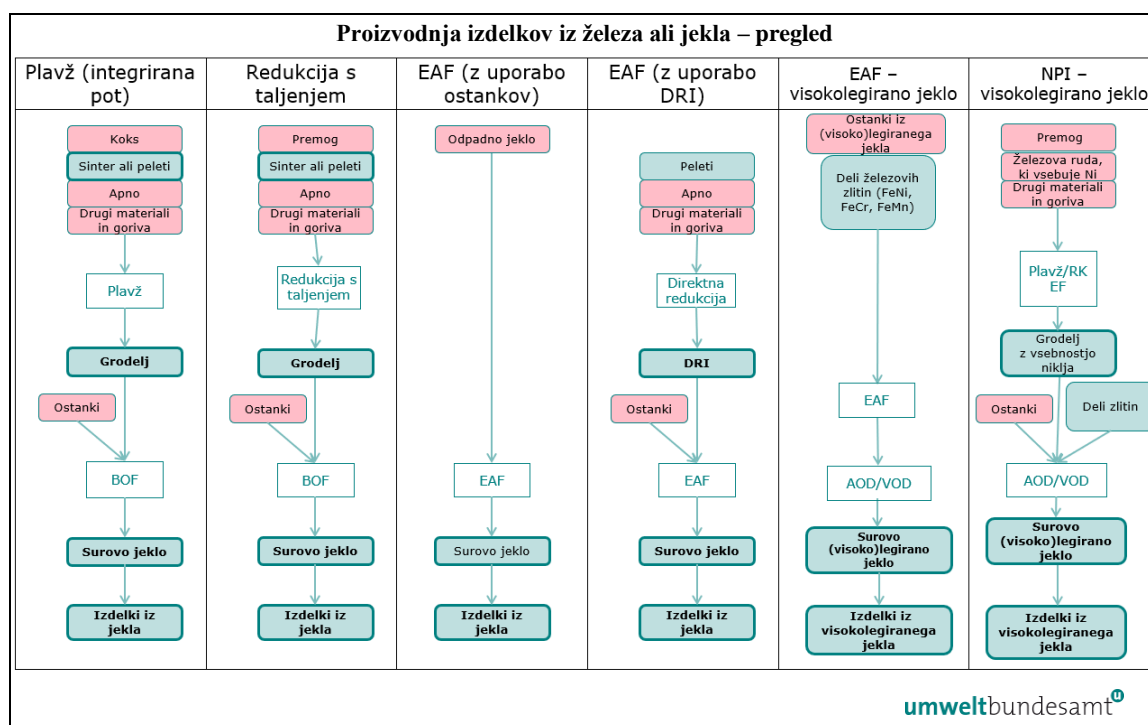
Proizvodnja izdelkov iz železa ali jekla – pregled

| Plavž (integrirana pot) | Redukcija s taljenjem | EAF (z uporabo ostankov) | EAF (z uporabo DRI) | EAF – visokolegirano jeklo | NPI – visokolegirano jeklo |
|---|---|---|---|---|---|
| Koks | Premog | Odpadno jeklo | Peleti | Ostanki iz (visoko)legiranega jekla | Premog |
| Sinter ali peleti | Sinter ali peleti | | Apno | Deli železovih zlitin (FeNi, FeCr, FeMn) | Železova ruda, ki vsebuje Ni |
| Apno | Apno | | Drugi materiali in goriva | | Drugi materiali in goriva |
| Drugi materiali in goriva | Drugi materiali in goriva | | | | |
| Plavž | Redukcija s taljenjem | | Direktna redukcija | | Plavž/RK EF |
| Grodelj | Grodelj | | DRI | | Grodelj z vsebnostjo niklja |
| Ostanki | Ostanki | | Ostanki | | Ostanki / Deli zlitin |
| BOF | BOF | EAF | EAF | EAF | AOD/VOD |
| | | | | AOD/VOD | |
| Surovo jeklo | Surovo jeklo | Surovo jeklo | Surovo jeklo | Surovo (visoko)legirano jeklo | Surovo (visoko)legirano jeklo |
| Izdelki iz jekla | Izdelki iz jekla | Izdelki iz jekla | Izdelki iz jekla | Izdelki iz visokolegiranega jekla | Izdelki iz visokolegiranega jekla |

umweltbundesamt